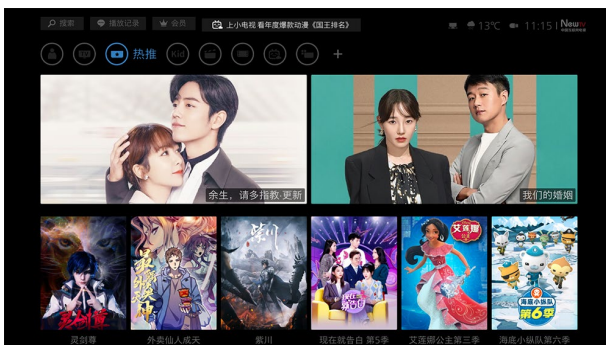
搜索 播放记录 会员 上小电视 看年度爆款动漫《国王排名》 13°C 11:15 NewTV

热推 Kid

余生，请多指教·更新

我们的婚姻

灵剑尊 外卖仙人成天 紫川 现在就告白 第5季 艾莲娜公主第三季 海底小纵队第六季

紫川 艾莲娜 海底小纵队 第6季